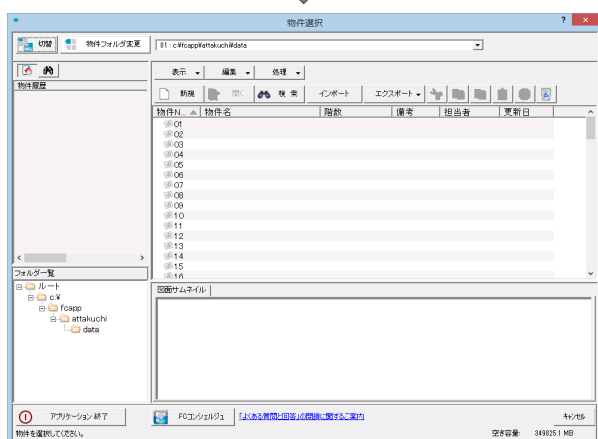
物件選択

? ×

切替 物件フォルダ変更 01 : c:¥fcapp¥attakuchi¥data

物件履歴

表示 ▾ 編集 ▾ 処理 ▾

新規 開く 検索 インポート エクスポート ▾

| 物件N... ▲ | 物件名 | 階数 | 備考 | 担当者 | 更新日 |
|---|---|---|---|---|---|
| 01 | | | | | |
| 02 | | | | | |
| 03 | | | | | |
| 04 | | | | | |
| 05 | | | | | |
| 06 | | | | | |
| 07 | | | | | |
| 08 | | | | | |
| 09 | | | | | |
| 10 | | | | | |
| 11 | | | | | |
| 12 | | | | | |
| 13 | | | | | |
| 14 | | | | | |
| 15 | | | | | |
| 16 | | | | | |

フォルダ一覧

ルート
c:¥
fcapp
attakuchi
data

図面サムネイル

アプリケーション 終了

FCコンシェルジュ 「よくある質問と回答」の閲覧に関するご案内

キャンセル

物件を選択してください。

空き容量: 349825.1 MB